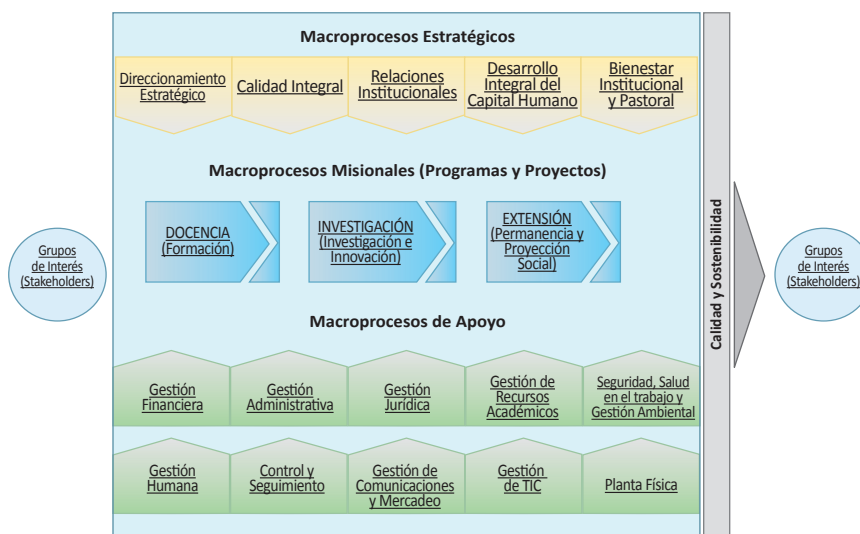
Macroprocesos Estratégicos

Direccionamiento Estratégico

Calidad Integral

Relaciones Institucionales

Desarrollo Integral del Capital Humano

Bienestar Institucional y Pastoral

Macroprocesos Misionales (Programas y Proyectos)

Grupos de Interés (Stakeholders)

DOCENCIA (Formación)

INVESTIGACIÓN (Investigación e Innovación)

EXTENSIÓN (Permanencia y Proyección Social)

Calidad y Sostenibilidad

Grupos de Interés (Stakeholders)

Macroprocesos de Apoyo

Gestión Financiera

Gestión Administrativa

Gestión Jurídica

Gestión de Recursos Académicos

Seguridad, Salud en el trabajo y Gestión Ambiental

Gestión Humana

Control y Seguimiento

Gestión de Comunicaciones y Mercadeo

Gestión de TIC

Planta Física